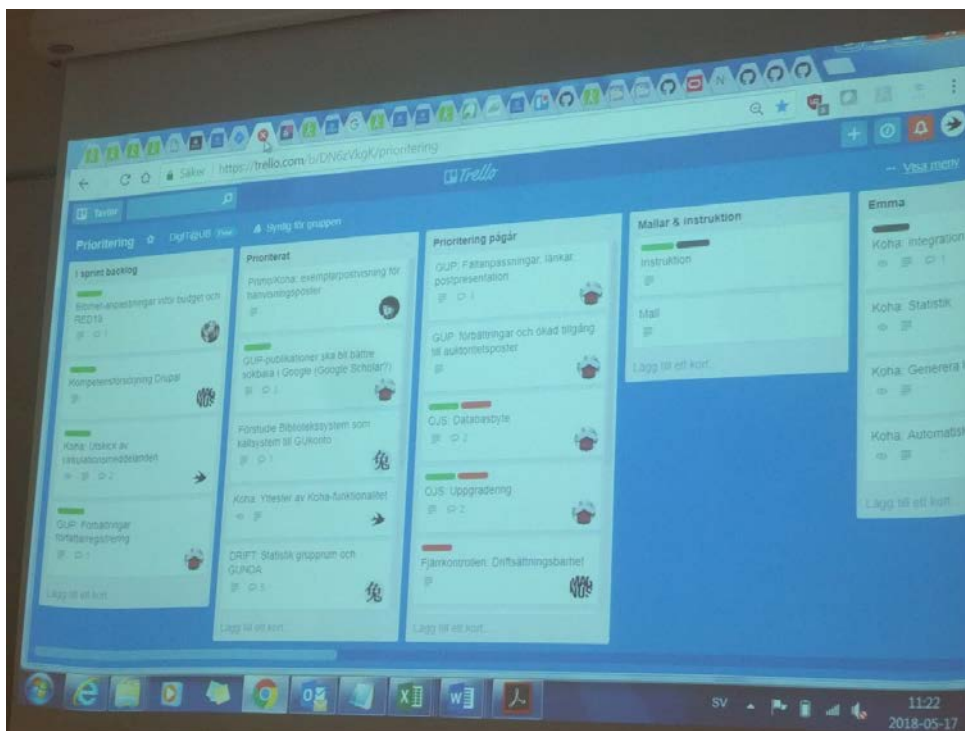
Säker | https://trello.com/b/DN6zVkgK/prioritering

Trello

Visa meny

Tavlor

Prioritering DigIT@UB Free Synlig för gruppen

I sprint backlog

Bibmet-anpassningar efter budget och REB16

Kompetensförsörjning Drupal

Koha: Utskick av cirkulationsmeddelanden

GUP: Förbättringar författaregistrering

Lägg till ett kort...

Prioriterat

Primo/Koha: exemplarpostvisning för hänvisningsposter

GUP-publikationer ska bli bättre sökbara i Google (Google Scholar?)

Förstudie Bibliotekssystem som källsystem till GUkonto

Koha: Yttester av Koha-funktionalitet

DRIFT: Statistik gruppnum och GUNDA

Lägg till ett kort...

Prioritering pågår

GUP: Fältanpassningar, länkar, postpresentation

GUP: förbättringar och ökad tillgång till auktoritetsposter

OJS: Databasbyte

OJS: Uppgradering

Fjärrkontrollen: Driftsättningsbarhet

Lägg till ett kort...

Mallar & instruktion

Instruktion

Mall

Lägg till ett kort...

Emma

Koha: Integration

Koha: Statistik

Koha: Generera

Koha: Automatis

Lägg till ett kort

SV 11:22 2018-05-17